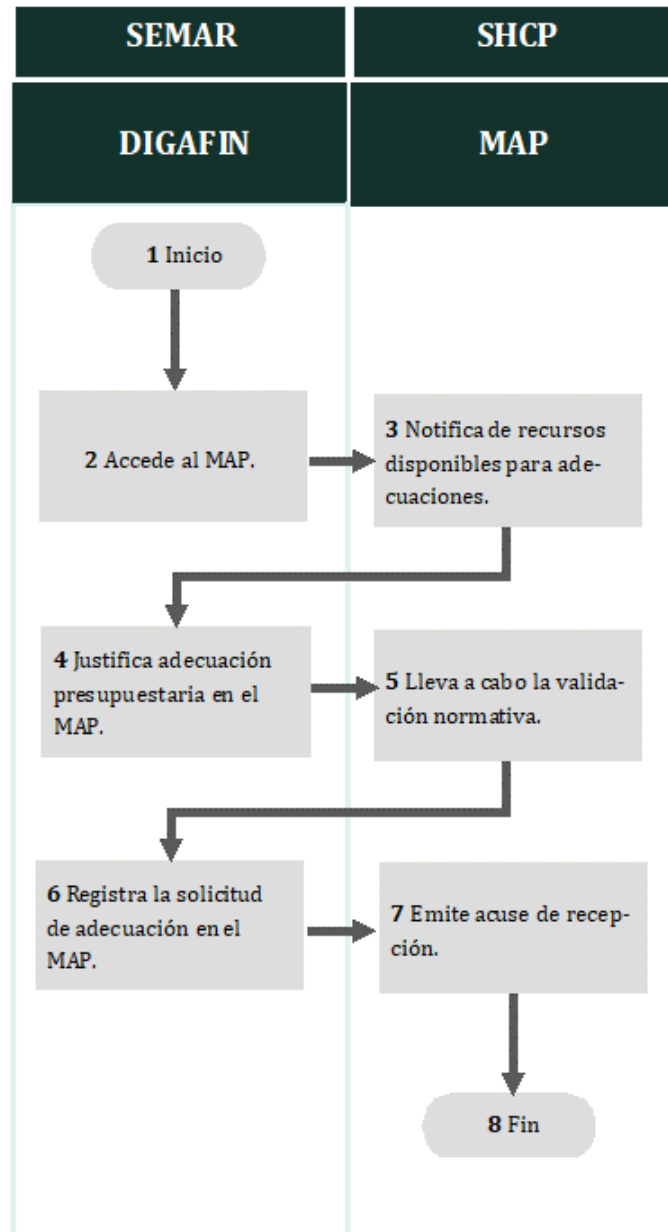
| SEMAR | SHCP |
|---|---|
| DIGAFIN | MAP |

**1** Inicio

**2** Accede al MAP.

**3** Notifica de recursos disponibles para adecuaciones.

**4** Justifica adecuación presupuestaria en el MAP.

**5** Lleva a cabo la validación normativa.

**6** Registra la solicitud de adecuación en el MAP.

**7** Emite acuse de recepción.

**8** Fin